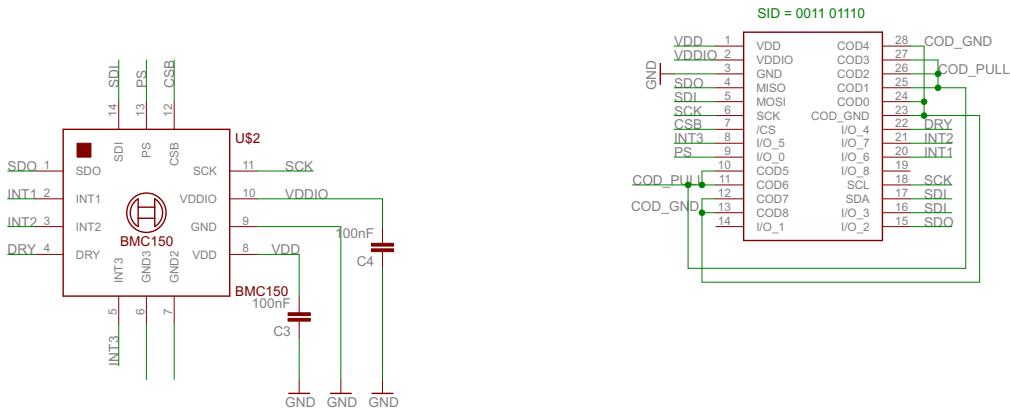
SDI
PS
CSB
14
13
12
SDI
PS
CSB
U$2
SDO 1 SDO
SCK 11 SCK
INT1 2 INT1
VDDIO 10 VDDIO
INT2 3 INT2
GND 9
100nF
DRY 4 DRY
VDD 8 VDD
C4
BMC150
INT3
GND3
GND2
BMC150
100nF
5
6
7
C3
INT3
GND GND GND

SID = 0011 01110

| | | | | | |
|---|---|---|---|---|---|
| VDD | 1 | VDD | COD4 | 28 | COD_GND |
| VDDIO | 2 | VDDIO | COD3 | 27 | |
| | 3 | GND | COD2 | 26 | COD_PULL |
| SDO | 4 | MISO | COD1 | 25 | |
| SDI | 5 | MOSI | COD0 | 24 | |
| SCK | 6 | SCK | COD_GND | 23 | |
| CSB | 7 | /CS | I/O_4 | 22 | DRY |
| INT3 | 8 | I/O_5 | I/O_7 | 21 | INT2 |
| PS | 9 | I/O_0 | I/O_6 | 20 | INT1 |
| | 10 | COD5 | I/O_8 | 19 | |
| COD_PULL | 11 | COD6 | SCL | 18 | SCK |
| | 12 | COD7 | SDA | 17 | SDI |
| COD_GND | 13 | COD8 | I/O_3 | 16 | SDI |
| | 14 | I/O_1 | I/O_2 | 15 | SDO |

GND